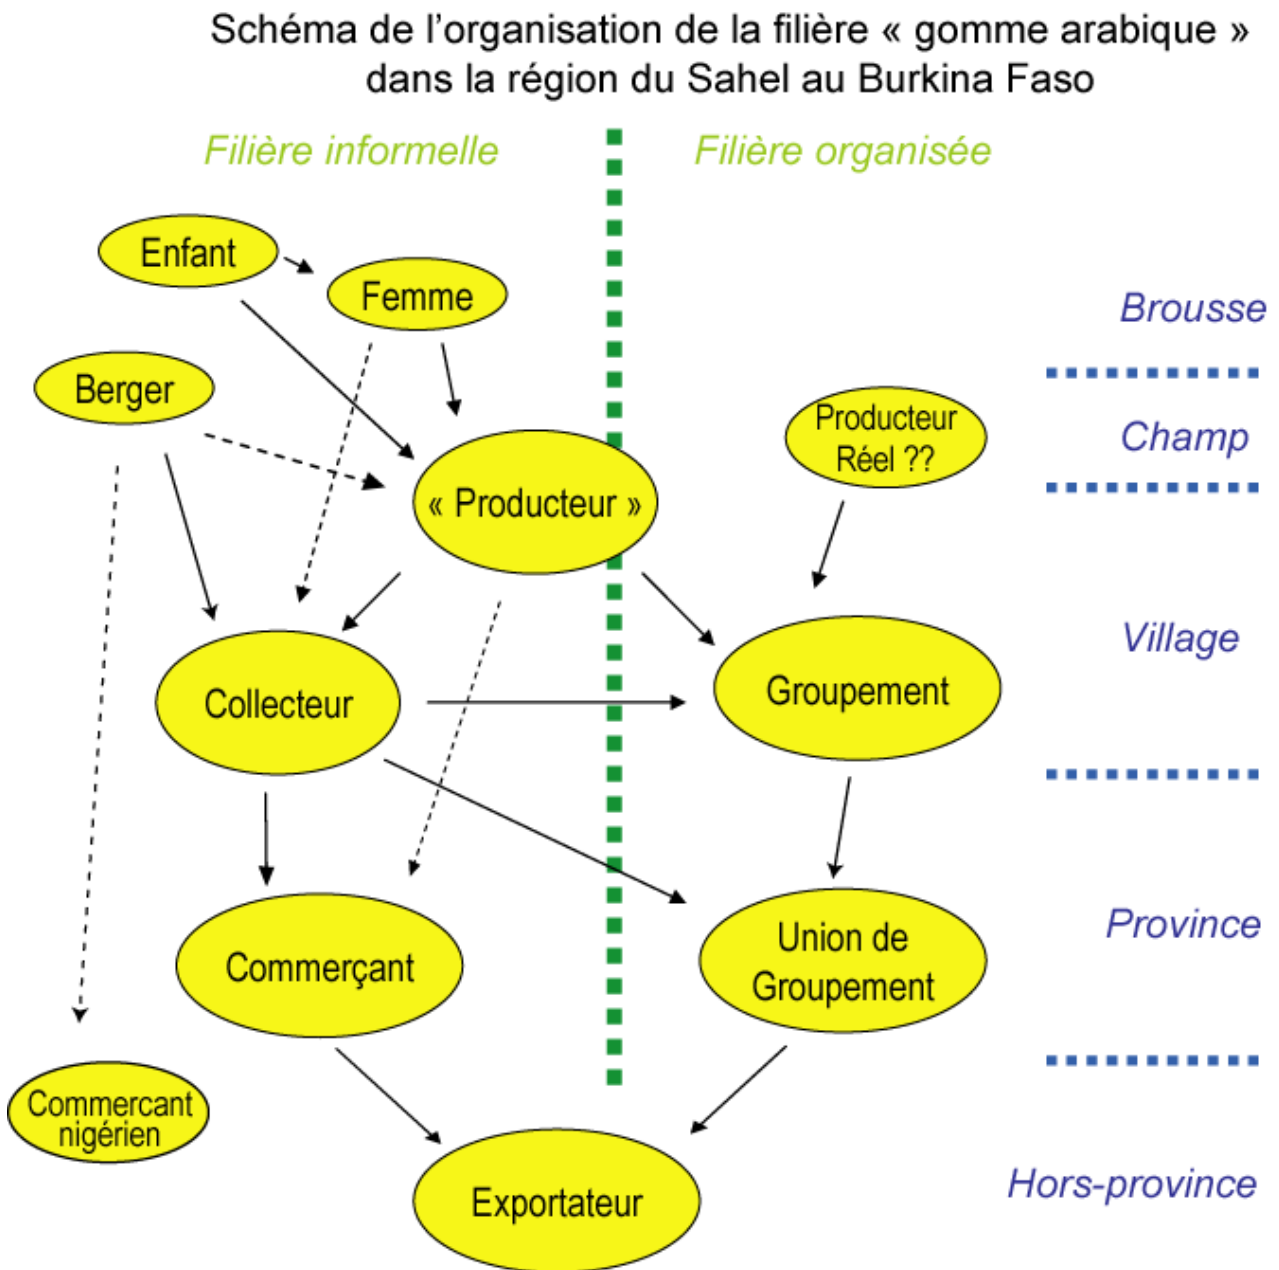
Schéma de l'organisation de la filière « gomme arabique » dans la région du Sahel au Burkina Faso

Filière informelle

Filière organisée

Enfant

Femme

Brousse

Berger

Producteur Réel ??

Champ

« Producteur »

Village

Collecteur

Groupement

Province

Commerçant

Union de Groupement

Commercant nigérien

Exportateur

Hors-province